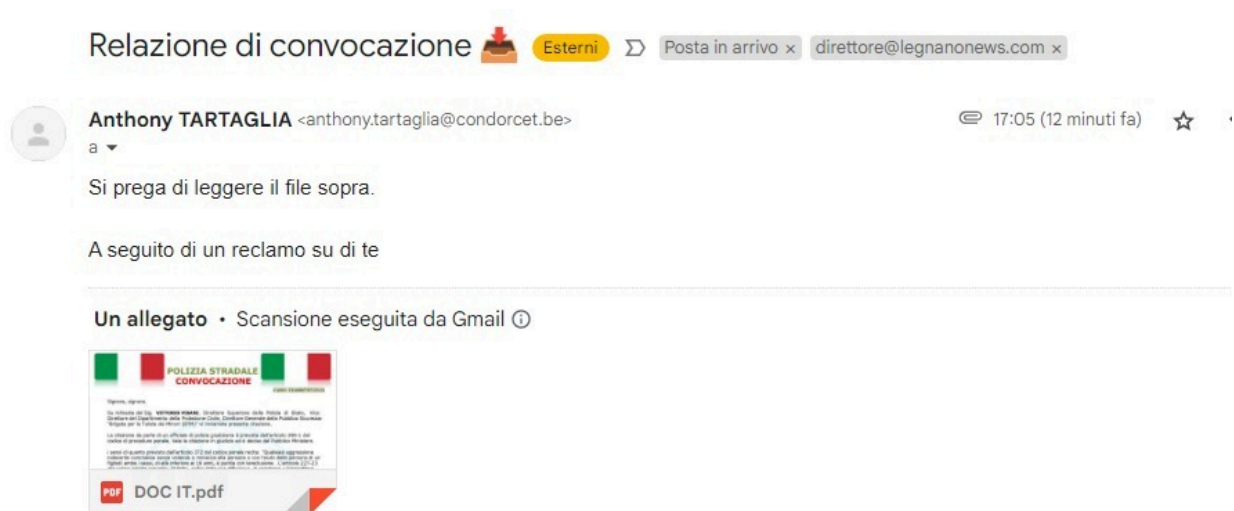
Relazione di convocazione Esterni Posta in arrivo × direttore@legnanonews.com ×

Anthony TARTAGLIA <anthony.tartaglia@condorcet.be>
a

17:05 (12 minuti fa)

Si prega di leggere il file sopra.

A seguito di un reclamo su di te

Un allegato • Scansione eseguita da Gmail

POLIZIA STRADALE
CONVOCAZIONE

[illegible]

PDF DOC IT.pdf